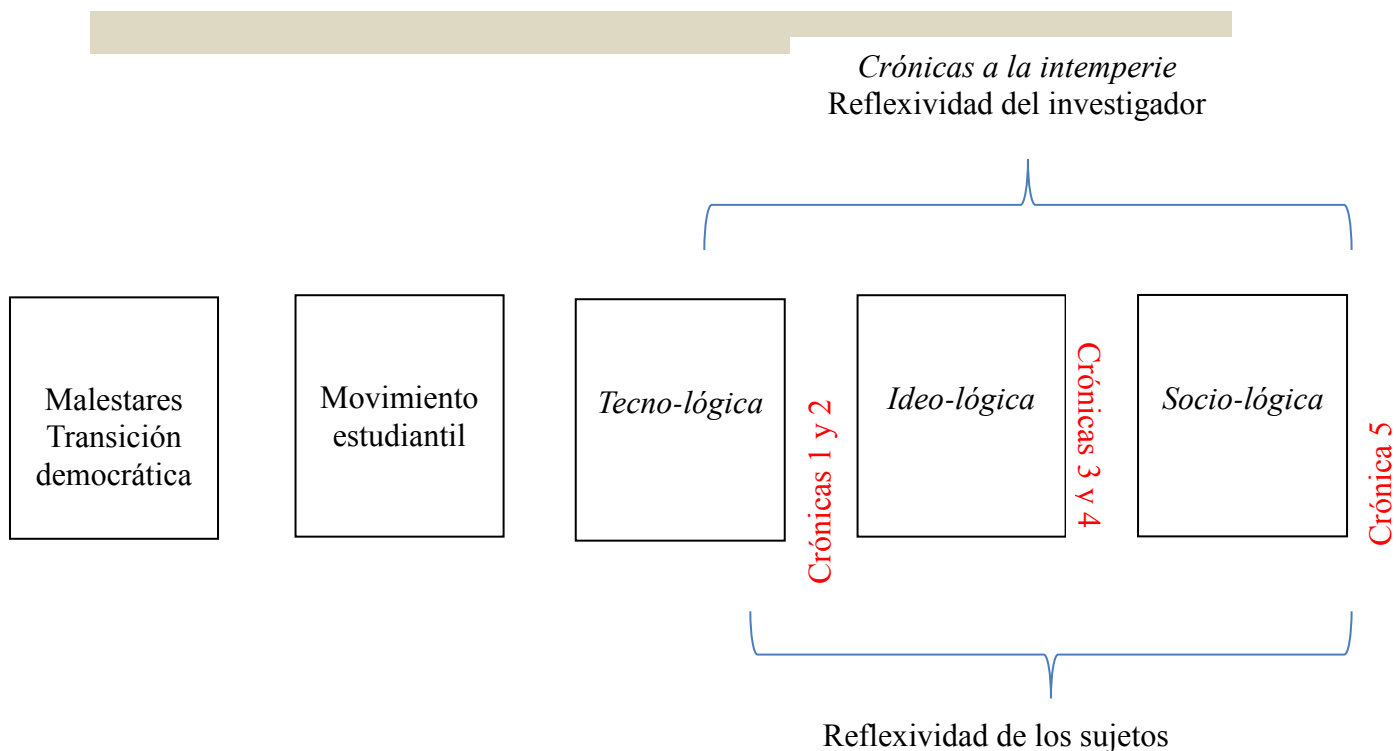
*Crónicas a la intemperie*
Reflexividad del investigador

Malestares Transición democrática

Movimiento estudiantil

*Tecno-lógica*

Crónicas 1 y 2

*Ideo-lógica*

Crónicas 3 y 4

*Socio-lógica*

Crónica 5

Reflexividad de los sujetos